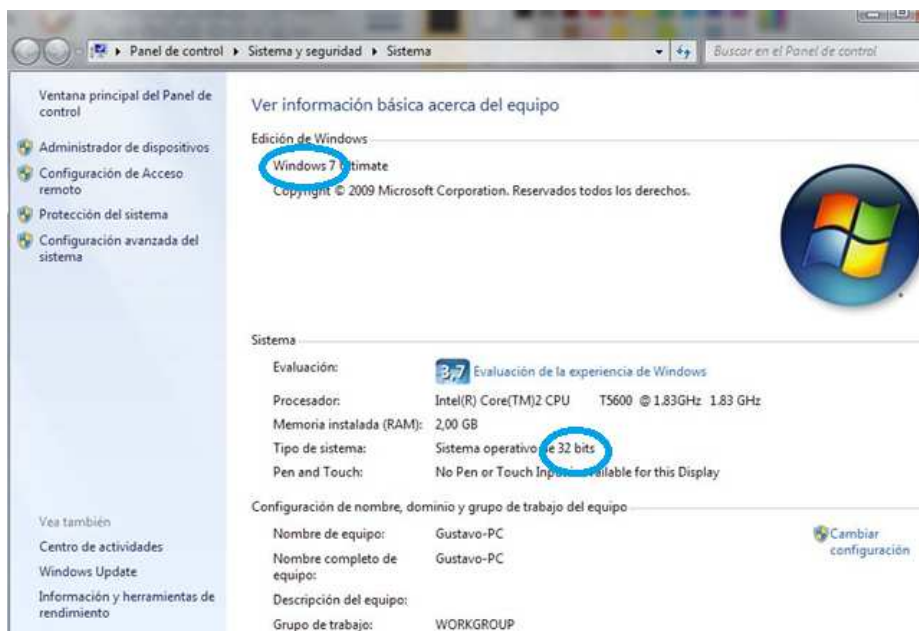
Panel de control ▸ Sistema y seguridad ▸ Sistema

Buscar en el Panel de control

Ventana principal del Panel de control

Administrador de dispositivos

Configuración de Acceso remoto

Protección del sistema

Configuración avanzada del sistema

Ver información básica acerca del equipo

Edición de Windows

Windows 7 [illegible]timate

Copyright © 2009 Microsoft Corporation. Reservados todos los derechos.

Sistema

| | |
|---|---|
| Evaluación: | 3,7 Evaluación de la experiencia de Windows |
| Procesador: | Intel(R) Core(TM)2 CPU T5600 @ 1.83GHz 1.83 GHz |
| Memoria instalada (RAM): | 2,00 GB |
| Tipo de sistema: | Sistema operativo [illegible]e 32 bits |
| Pen and Touch: | No Pen or Touch Inp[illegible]ailable for this Display |

Configuración de nombre, dominio y grupo de trabajo del equipo

| | |
|---|---|
| Nombre de equipo: | Gustavo-PC |
| Nombre completo de equipo: | Gustavo-PC |
| Descripción del equipo: | |
| Grupo de trabajo: | WORKGROUP |

Cambiar configuración

Vea también

Centro de actividades

Windows Update

Información y herramientas de rendimiento